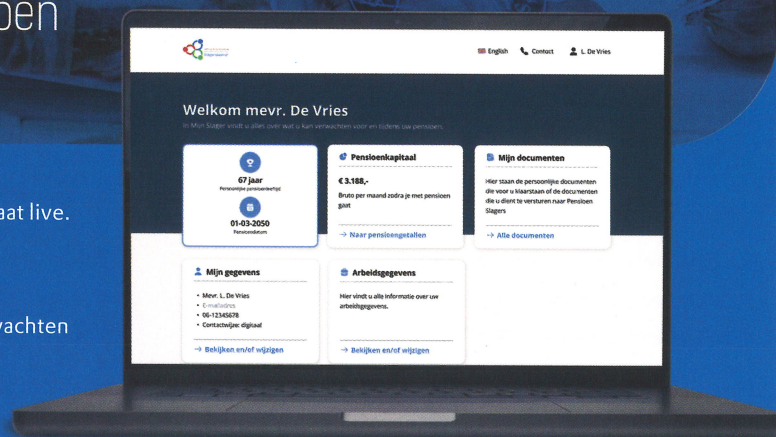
ben

aat live.

vachten

English Contact L. De Vries

Welkom mevr. De Vries

In Mijn Slager vindt u alles over wat u kan verwachten voor en tijdens uw pensioen.

67 jaar
Persoonlijke pensioenleeftijd

01-03-2050
Pensioendatum

Pensioenkapitaal

€ 3.188,-

Bruto per maand zodra je met pensioen gaat

→ Naar pensioengetallen

Mijn documenten

Hier staan de persoonlijke documenten die voor u klaarstaan of de documenten die u dient te versturen naar Pensioen Slagers

→ Alle documenten

Mijn gegevens

• Mevr. L. De Vries
• E-mailadres
• 06-12345678
• Contactwijze: digitaal

→ Bekijken en/of wijzigen

Arbeidsgegevens

Hier vindt u alle informatie over uw arbeidsgegevens.

→ Bekijken en/of wijzigen